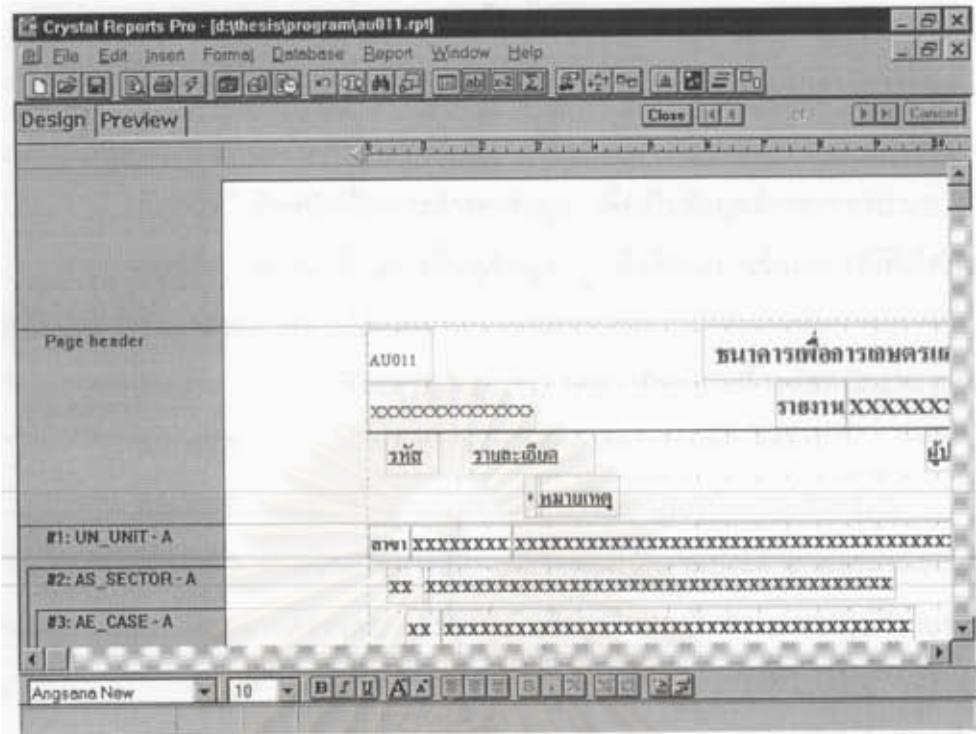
Crystal Reports Pro - [d:\thesis\program\au011.rpt]
File Edit Insert Format Database Report Window Help
Design Preview
Close
Cancel
Page header
AU011
ธนาคารเพื่อการเกษตรแ
XXXXXXXXXXXXX
รายงาน XXXXXX
รหัส
รายละเอียด
ผู้
* หมายเหตุ
#1: UN_UNIT - A
สาขา XXXXXXXX XXXXXXXXXXXXXXXXXXXXXXXXXXXXXXXXX
#2: AS_SECTOR - A
XX XXXXXXXXXXXXXXXXXXXXXXXXXXXXXXXXXXXXX
#3: AE_CASE - A
XX XXXXXXXXXXXXXXXXXXXXXXXXXXXXXXXXXXXXX
Angsana New
10